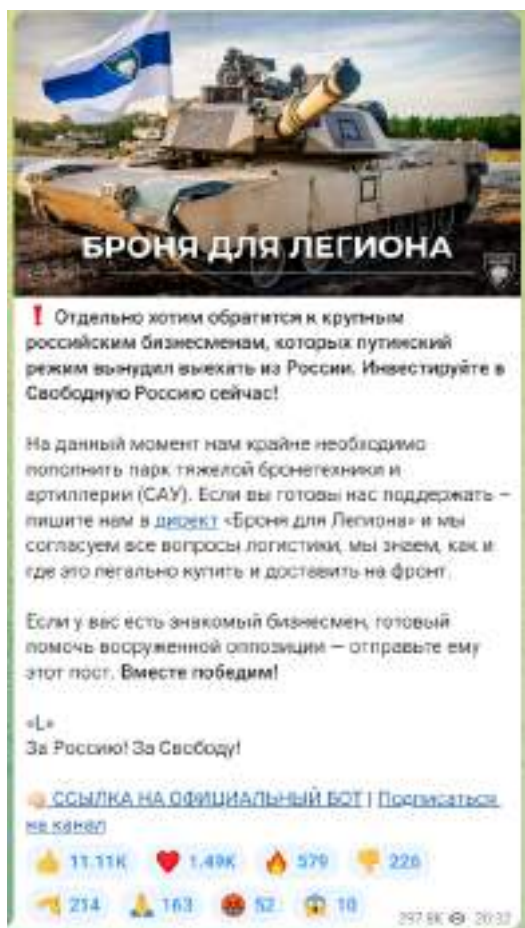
БРОНЯ ДЛЯ ЛЕГИОНА

❗ Отдельно хотим обратится к крупным российским бизнесменам, которых путинский режим вынудил выехать из России. Инвестируйте в Свободную Россию сейчас!

На данный момент нам крайне необходимо пополнить парк тяжелой бронетехники и артиллерии (САУ). Если вы готовы нас поддержать – пишите нам в директ «Броня для Легиона» и мы согласуем все вопросы логистики, мы знаем, как и где это легально купить и доставить на фронт.

Если у вас есть знакомый бизнесмен, готовый помочь вооруженной оппозиции – отправьте ему этот пост. Вместе победим!

«L»
За Россию! За Свободу!

ССЫЛКА НА ОФИЦИАЛЬНЫЙ БОТ | Подписаться на канал

11.11K 1.49K 579 226
214 163 52 10
297.6K 20:32